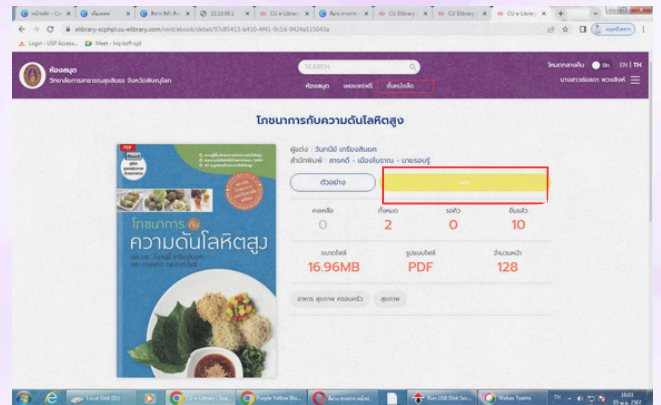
elibrary-scphpl.cu-elibrary.com/ent/ebook/detail/97c65413-b410-4f41-9c1d-9424a515043a

Login - USP Access... Meet - hiy-bzff-cjd

ห้องสมุด
วิทยาลัยการสาธารณสุขสิรินธร จังหวัดพิษณุโลก

SEARCH

ห้องสมุด ผลงานพร้อมรี ยืมหนังสือ

โหมดกลางคืน EN | TH
นางสาวช่อลดา พวงสิงห์

โภชนาการกับความดันโลหิตสูง

ผู้แต่ง : วันทนีย์ เกรียงสินยศ
สำนักพิมพ์ : สารคดี - เมืองโบราณ - นายรอบรู้

ตัวอย่าง

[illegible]

| คงเหลือ | ทั้งหมด | รอคิว | ยืมแล้ว |
|---|---|---|---|
| 0 | 2 | 0 | 10 |

| ขนาดไฟล์ | รูปแบบไฟล์ | จำนวนหน้า |
|---|---|---|
| 16.96MB | PDF | 128 |

อาหาร สุขภาพ ครอบครัว สุขภาพ

โภชนาการ กับ ความดันโลหิตสูง

Local Disk (D:)
CU e-Library | โภช...
Purple Yellow Blo...
Run USB Disk Sec...
Webex Teams
16:03